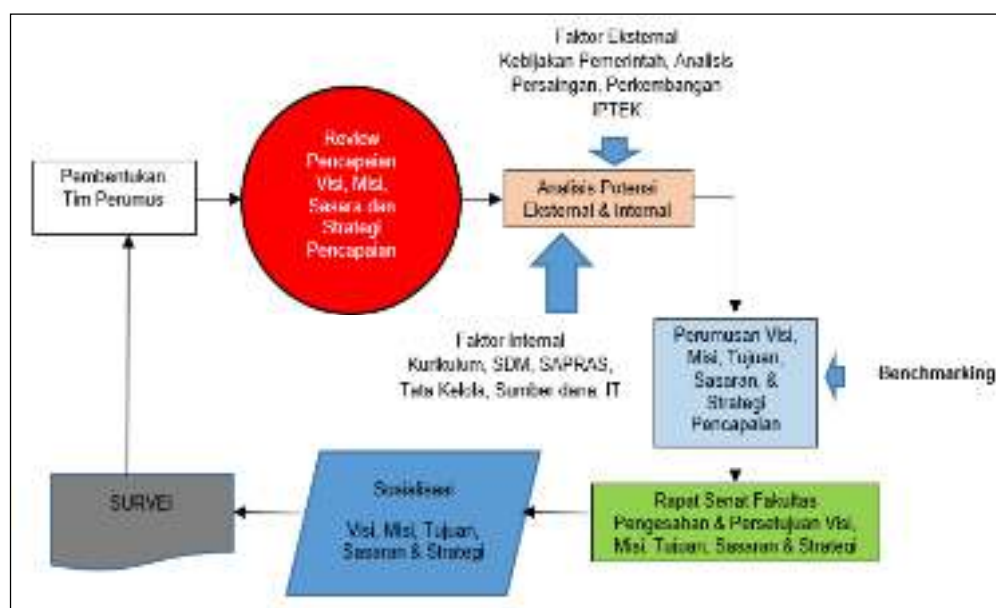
Faktor Eksternal
Kebijakan Pemerintah, Analisis Persaingan, Perkembangan IPTEK

Pembentukan Tim Perumus

Review Pencapaian Visi, Misi, Sasara dan Strategi Pencapaian

Analisis Potensi Eksternal & Internal

Faktor Internal
Kurikulum, SDM, SAPRAS, Tata Kelola, Sumber dana, IT

Perumusan Visi, Misi, Tujuan, Sasaran, & Strategi Pencapaian

Benchmarking

SURVEI

Sosialisasi

Visi, Misi, Tujuan, Sasaran & Strategi

Rapat Senat Fakultas
Pengesahan & Persetujuan Visi, Misi, Tujuan, Sasaran & Strategi